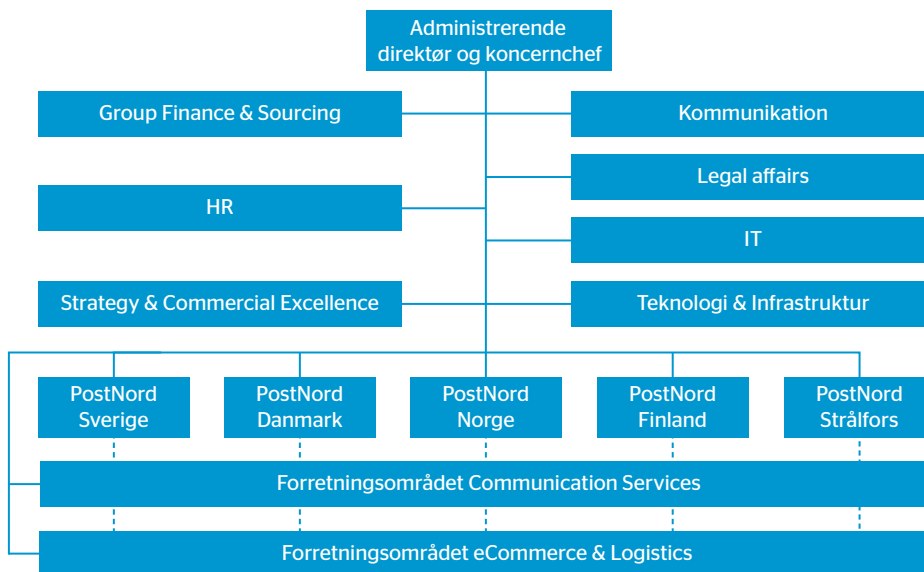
Administrerende direktør og koncernchef

Group Finance & Sourcing

Kommunikation

Legal affairs

HR

IT

Strategy & Commercial Excellence

Teknologi & Infrastruktur

PostNord Sverige

PostNord Danmark

PostNord Norge

PostNord Finland

PostNord Strålfors

Forretningsområdet Communication Services

Forretningsområdet eCommerce & Logistics